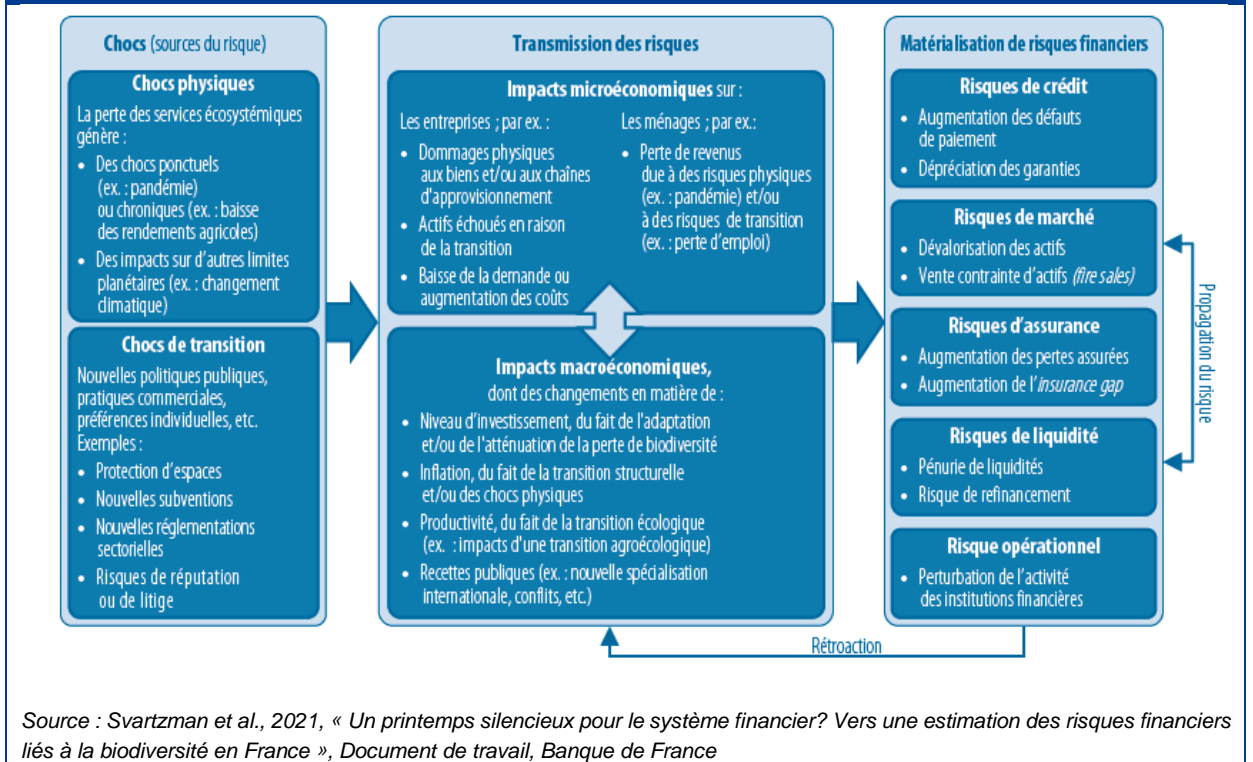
Chocs (sources du risque)

Chocs physiques

La perte des services écosystémiques génère :

- Des chocs ponctuels (ex. : pandémie) ou chroniques (ex. : baisse des rendements agricoles)
- Des impacts sur d'autres limites planétaires (ex. : changement climatique)

Chocs de transition

Nouvelles politiques publiques, pratiques commerciales, préférences individuelles, etc.
Exemples :

- Protection d'espaces
- Nouvelles subventions
- Nouvelles réglementations sectorielles
- Risques de réputation ou de litige

Transmission des risques

Impacts microéconomiques sur :

Les entreprises ; par ex. :

- Dommages physiques aux biens et/ou aux chaînes d'approvisionnement
- Actifs échoués en raison de la transition
- Baisse de la demande ou augmentation des coûts

Les ménages ; par ex.:

- Perte de revenus due à des risques physiques (ex. : pandémie) et/ou à des risques de transition (ex. : perte d'emploi)

Impacts macroéconomiques, dont des changements en matière de :

- Niveau d'investissement, du fait de l'adaptation et/ou de l'atténuation de la perte de biodiversité
- Inflation, du fait de la transition structurelle et/ou des chocs physiques
- Productivité, du fait de la transition écologique (ex. : impacts d'une transition agroécologique)
- Recettes publiques (ex. : nouvelle spécialisation internationale, conflits, etc.)

Matérialisation de risques financiers

Risques de crédit

- Augmentation des défauts de paiement
- Dépréciation des garanties

Risques de marché

- Dévalorisation des actifs
- Vente contrainte d'actifs (fire sales)

Risques d'assurance

- Augmentation des pertes assurées
- Augmentation de l'insurance gap

Risques de liquidité

- Pénurie de liquidités
- Risque de refinancement

Risque opérationnel

- Perturbation de l'activité des institutions financières

Propagation du risque

Rétroaction

Source : Svartzman et al., 2021, « Un printemps silencieux pour le système financier? Vers une estimation des risques financiers liés à la biodiversité en France », Document de travail, Banque de France